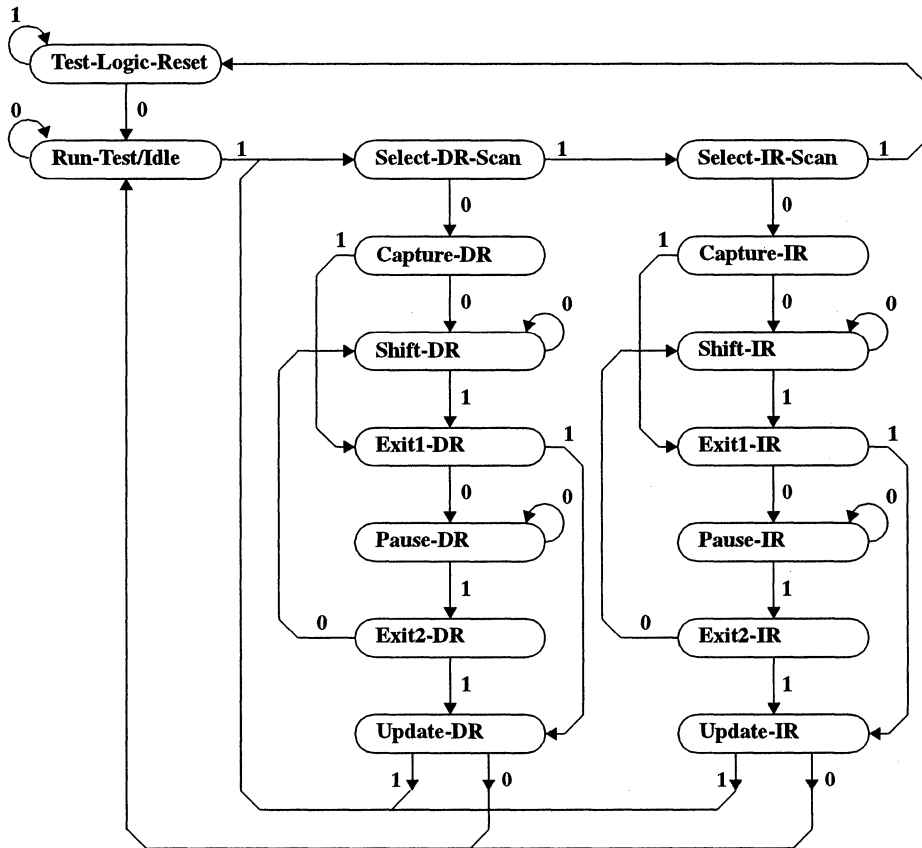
1
Test-Logic-Reset
0
0
Run-Test/Idle
1
Select-DR-Scan
1
Select-IR-Scan
1
0
0
1
Capture-DR
1
Capture-IR
0
0
0
0
Shift-DR
Shift-IR
1
1
Exit1-DR
1
Exit1-IR
1
0
0
0
0
Pause-DR
Pause-IR
1
1
0
Exit2-DR
0
Exit2-IR
1
1
Update-DR
Update-IR
1
0
1
0